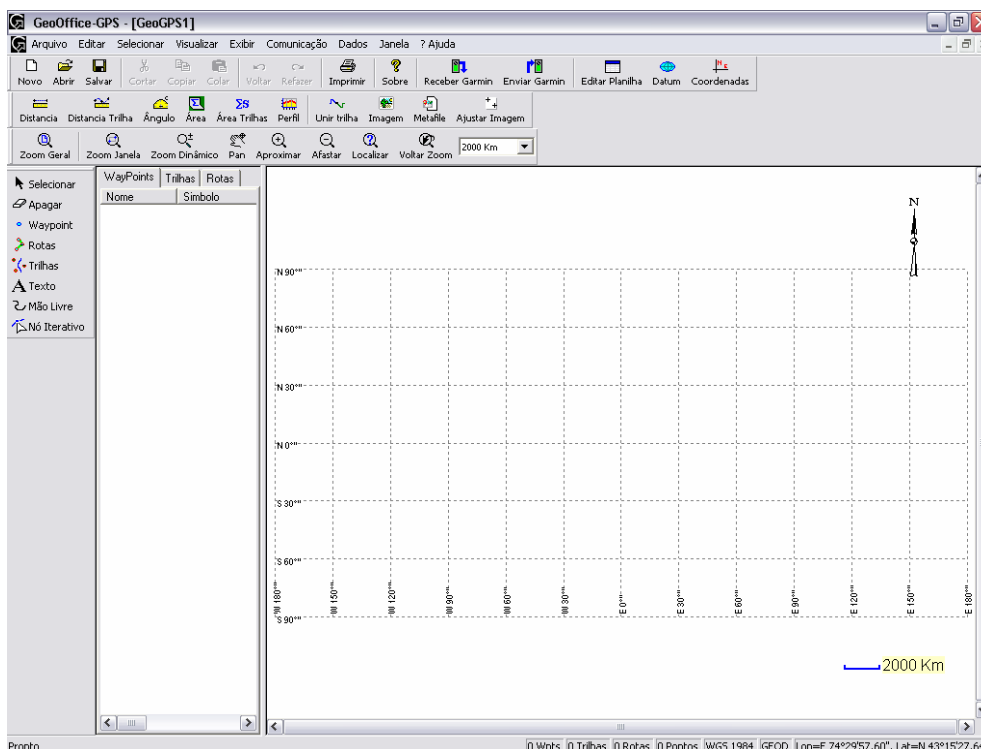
GeoOffice-GPS - [GeoGPS1]

Arquivo Editar Selecionar Visualizar Exibir Comunicação Dados Janela ? Ajuda

Novo Abrir Salvar Cortar Copiar Colar Voltar Refazer Imprimir Sobre Receber Garmin Enviar Garmin Editar Planilha Datum Coordenadas

Distancia Distancia Trilha Ângulo Área Área Trilhas Perfil Unir trilha Imagem Metafile Ajustar Imagem

Zoom Geral Zoom Janela Zoom Dinâmico Pan Aproximar Afastar Localizar Voltar Zoom 2000 Km

Selecionar
Apagar
Waypoint
Rotas
Trilhas
Texto
Mão Livre
Nó Iterativo

WayPoints Trilhas Rotas
Nome Simbolo

N

N 90°'''
N 60°'''
N 30°'''
N 0°'''
S 30°'''
S 60°'''
S 90°'''

W 180°''' W 150°''' W 120°''' W 90°''' W 60°''' W 30°''' E 0°''' E 30°''' E 60°''' E 90°''' E 120°''' E 150°''' E 180°'''

2000 Km

Pronto
0 Wpts 0 Trilhas 0 Rotas 0 Pontos WGS 1984 GEOD Lon=E 74°29'57.60", Lat=N 43°15'27.6